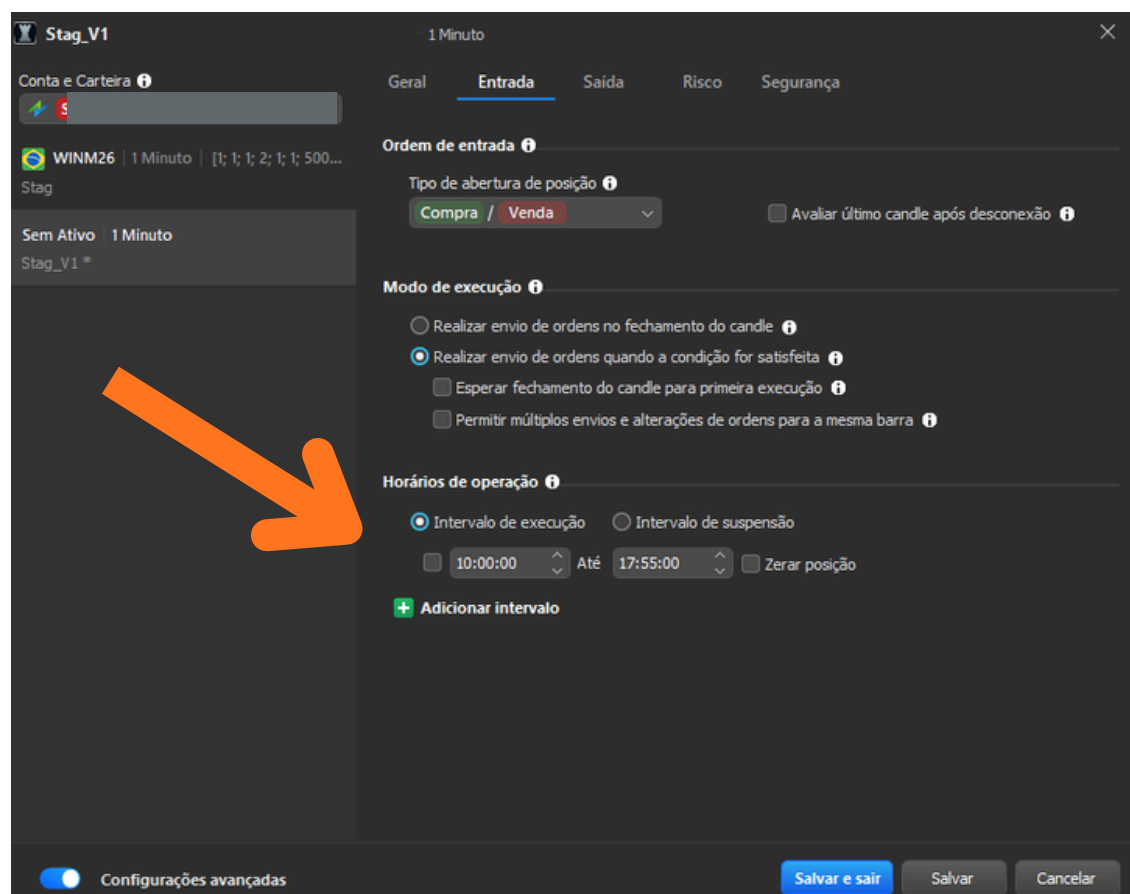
Stag_V1

1 Minuto

Conta e Carteira

S

WINM26 | 1 Minuto | [1; 1; 1; 2; 1; 1; 500...
Stag

Sem Ativo | 1 Minuto
Stag_V1 *

Geral | Entrada | Saída | Risco | Segurança

Ordem de entrada

Tipo de abertura de posição

Compra / Venda

Avaliar último candle após desconexão

Modo de execução

Realizar envio de ordens no fechamento do candle

Realizar envio de ordens quando a condição for satisfeita

Esperar fechamento do candle para primeira execução

Permitir múltiplos envios e alterações de ordens para a mesma barra

Horários de operação

Intervalo de execução

Intervalo de suspensão

10:00:00 Até 17:55:00 Zerar posição

Adicionar intervalo

Configurações avançadas

Salvar e sair

Salvar

Cancelar